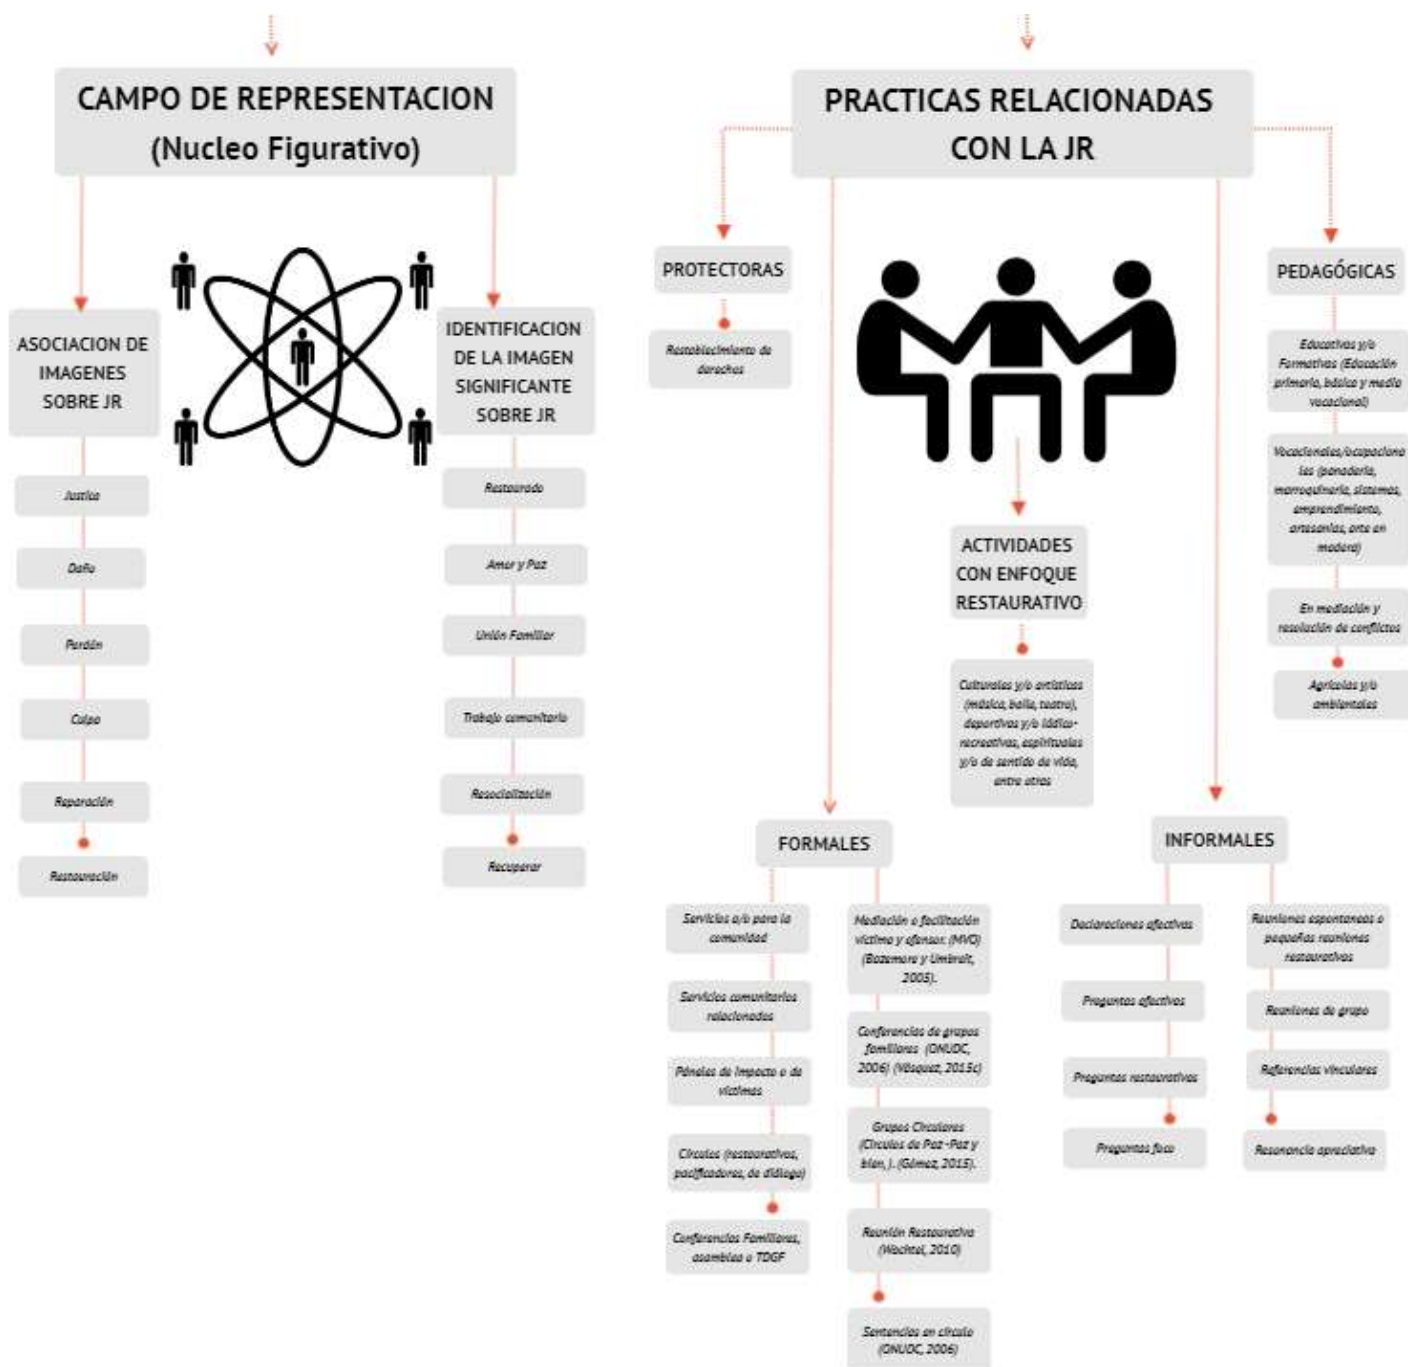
CAMPO DE REPRESENTACION (Nucleo Figurativo)

ASOCIACION DE IMAGENES SOBRE JR

Justicia

Daño

Perdón

Culpa

Reparación

Restauración

IDENTIFICACION DE LA IMAGEN SIGNIFICANTE SOBRE JR

Restaurado

Amor y Paz

Unión Familiar

Trabajo comunitario

Resocialización

Recuperar

PRACTICAS RELACIONADAS CON LA JR

PROTECTORAS

Restablecimiento de derechos

ACTIVIDADES CON ENFOQUE RESTAURATIVO

Culturales y/o artísticas (música, baile, teatro), deportivas y/o lúdico-recreativas, espirituales y/o de sentido de vida, entre otras

PEDAGÓGICAS

Educativas y/o Formativas (Educación primaria, básica y media vocacional)

Vocacionales/ocupacionales (panadería, marroquinería, sistemas, emprendimiento, artesanías, arte en madera)

En mediación y resolución de conflictos

Agrícolas y/o ambientales

FORMALES

Servicios a/o para la comunidad

Servicios comunitarios relacionados

Páneles de impacto o de víctimas

Círculos (restaurativos, pacificadores, de diálogo)

Conferencias Familiares, asambleas o TDGF

Mediación o facilitación víctima y ofensor. (MVO) (Bazemore y Umbreit, 2005).

Conferencias de grupos familiares (ONUDC, 2006) (Vásquez, 2015c)

Grupos Circulares (Círculos de Paz -Paz y bien, ). (Gómez, 2015).

Reunión Restaurativa (Wachtel, 2010)

Sentencias en círculo (ONUDC, 2006)

INFORMALES

Declaraciones afectivas

Preguntas afectivas

Preguntas restaurativas

Preguntas foco

Reuniones espontaneas o pequeñas reuniones restaurativas

Reuniones de grupo

Referencias vinculares

Resonancia apreciativa